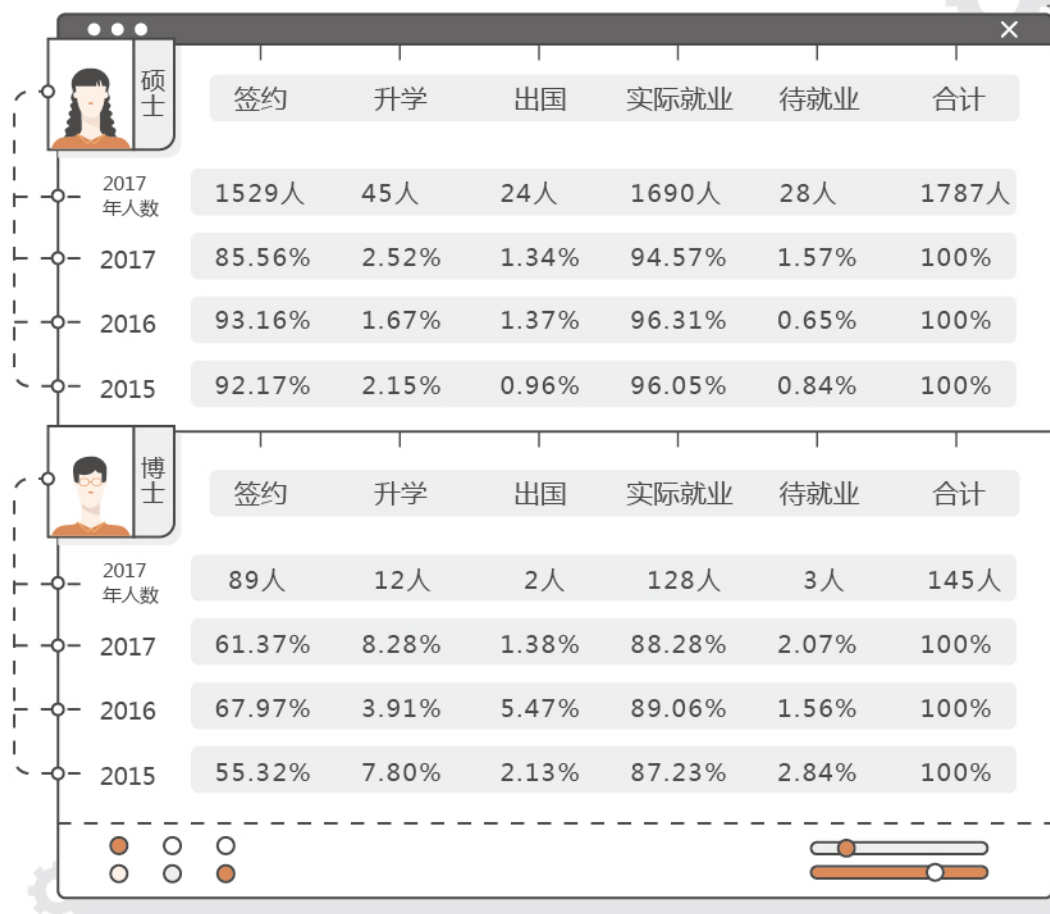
硕士

| | 签约 | 升学 | 出国 | 实际就业 | 待就业 | 合计 |
|---|---|---|---|---|---|---|
| 2017年人数 | 1529人 | 45人 | 24人 | 1690人 | 28人 | 1787人 |
| 2017 | 85.56% | 2.52% | 1.34% | 94.57% | 1.57% | 100% |
| 2016 | 93.16% | 1.67% | 1.37% | 96.31% | 0.65% | 100% |
| 2015 | 92.17% | 2.15% | 0.96% | 96.05% | 0.84% | 100% |

博士

| | 签约 | 升学 | 出国 | 实际就业 | 待就业 | 合计 |
|---|---|---|---|---|---|---|
| 2017年人数 | 89人 | 12人 | 2人 | 128人 | 3人 | 145人 |
| 2017 | 61.37% | 8.28% | 1.38% | 88.28% | 2.07% | 100% |
| 2016 | 67.97% | 3.91% | 5.47% | 89.06% | 1.56% | 100% |
| 2015 | 55.32% | 7.80% | 2.13% | 87.23% | 2.84% | 100% |